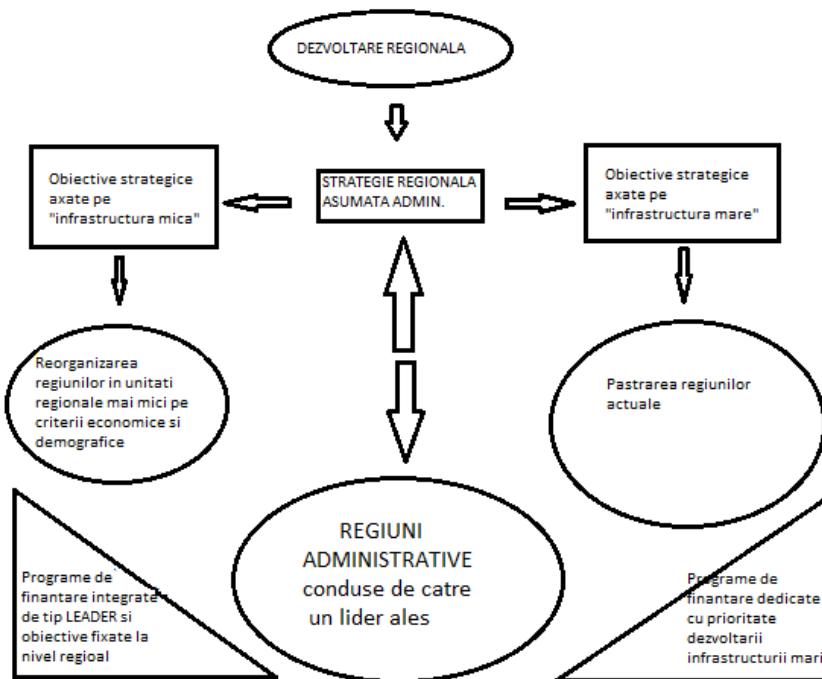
DEZVOLTARE REGIONALA

STRATEGIE REGIONALA ASUMATA ADMIN.

Obiective strategice axate pe "infrastructura mica"

Obiective strategice axate pe "infrastructura mare"

Reorganizarea regiunilor in unitati regionale mai mici pe criterii economice si demografice

Pastrarea regiunilor actuale

Programe de finantare integrate de tip LEADER si obiective fixate la nivel regioal

REGIUNI ADMINISTRATIVE conduse de catre un lider ales

Programe de finantare dedicate cu prioritate dezvoltarii infrastructurii mari